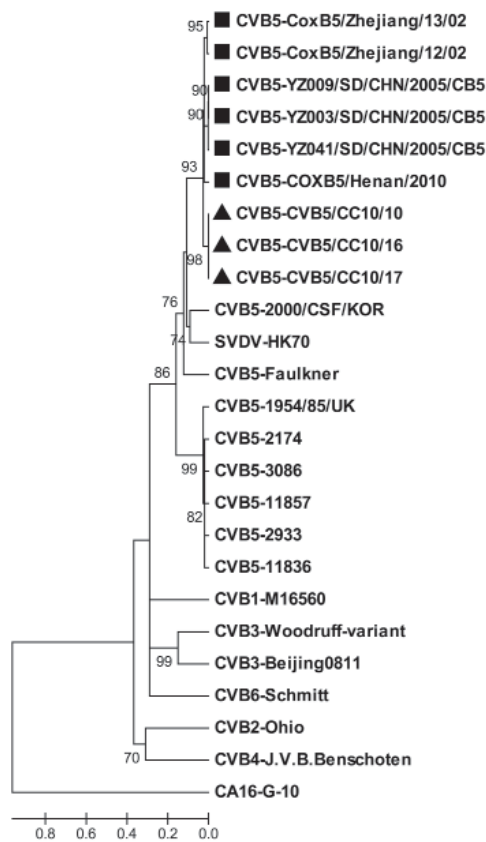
95
CVB5-CoxB5/Zhejiang/13/02
CVB5-CoxB5/Zhejiang/12/02
90
CVB5-YZ009/SD/CHN/2005/CB5
90
CVB5-YZ003/SD/CHN/2005/CB5
CVB5-YZ041/SD/CHN/2005/CB5
93
CVB5-COXB5/Henan/2010
CVB5-CVB5/CC10/10
98
CVB5-CVB5/CC10/16
98
CVB5-CVB5/CC10/17
76
CVB5-2000/CSF/KOR
74
SVDV-HK70
86
CVB5-Faulkner
CVB5-1954/85/UK
CVB5-2174
99
CVB5-3086
CVB5-11857
82
CVB5-2933
CVB5-11836
CVB1-M16560
CVB3-Woodruff-variant
99
CVB3-Beijing0811
CVB6-Schmitt
CVB2-Ohio
70
CVB4-J.V.B.Benschoten
CA16-G-10
0.8 0.6 0.4 0.2 0.0